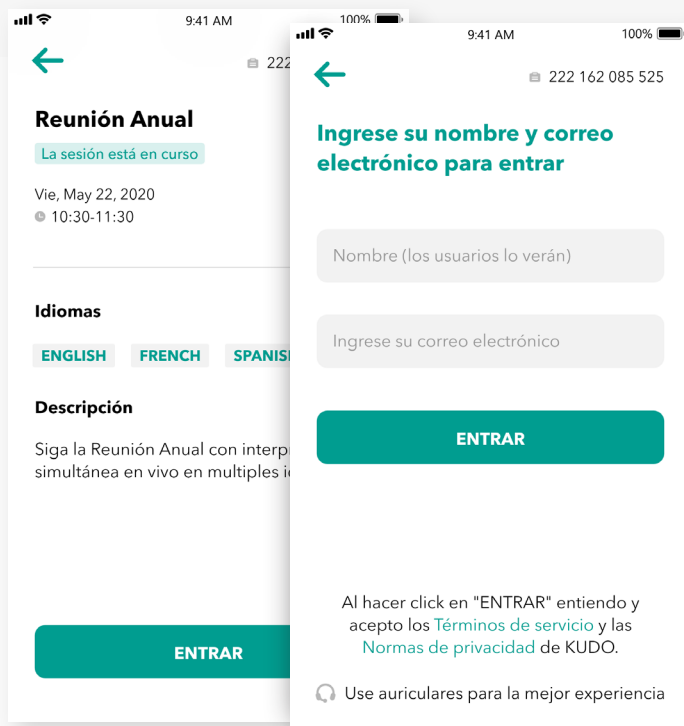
9:41 AM
100%

222

Reunión Anual

La sesión está en curso

Vie, May 22, 2020
10:30-11:30

Idiomas

ENGLISH FRENCH SPANIS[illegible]

Descripción

Siga la Reunión Anual con interp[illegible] simultánea en vivo en multiples i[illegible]

ENTRAR

9:41 AM
100%

222 162 085 525

Ingrese su nombre y correo electrónico para entrar

Nombre (los usuarios lo verán)

Ingrese su correo electrónico

ENTRAR

Al hacer click en "ENTRAR" entiendo y acepto los Términos de servicio y las Normas de privacidad de KUDO.

Use auriculares para la mejor experiencia